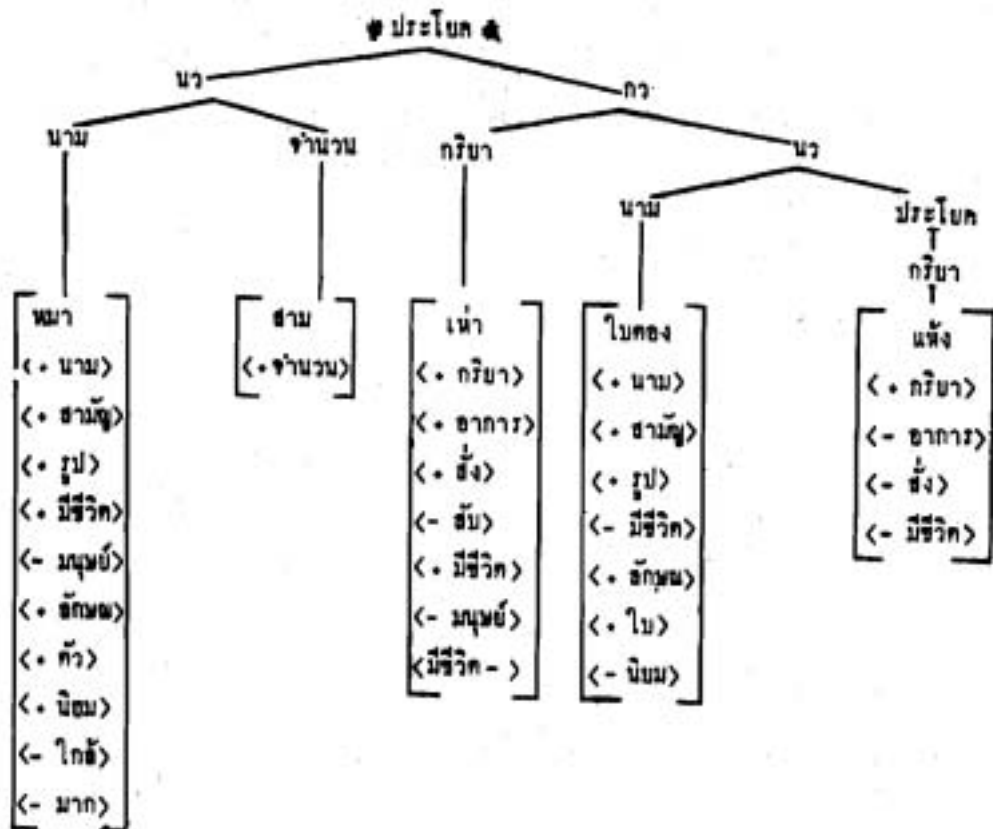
# ประโยค #

นว

กว

นาม

จำนวน

กริยา

นว

นาม

ประโยค

กริยา

หมา
<+ นาม>
<+ สามัญ>
<+ รูป>
<+ มีชีวิต>
<- มนุษย์>
<+ ลักษณ>
<+ ตัว>
<+ นิยม>
<- ใกล้>
<- มาก>

สาม
<+ จำนวน>

เห่า
<+ กริยา>
<+ อาการ>
<+ สั่ง>
<- สับ>
<+ มีชีวิต>
<- มนุษย์>
<มีชีวิต - >

ใบตอง
<+ นาม>
<+ สามัญ>
<+ รูป>
<- มีชีวิต>
<+ ลักษณ>
<+ ใบ>
<- นิยม>

แห้ง
<+ กริยา>
<- อาการ>
<- สั่ง>
<- มีชีวิต>